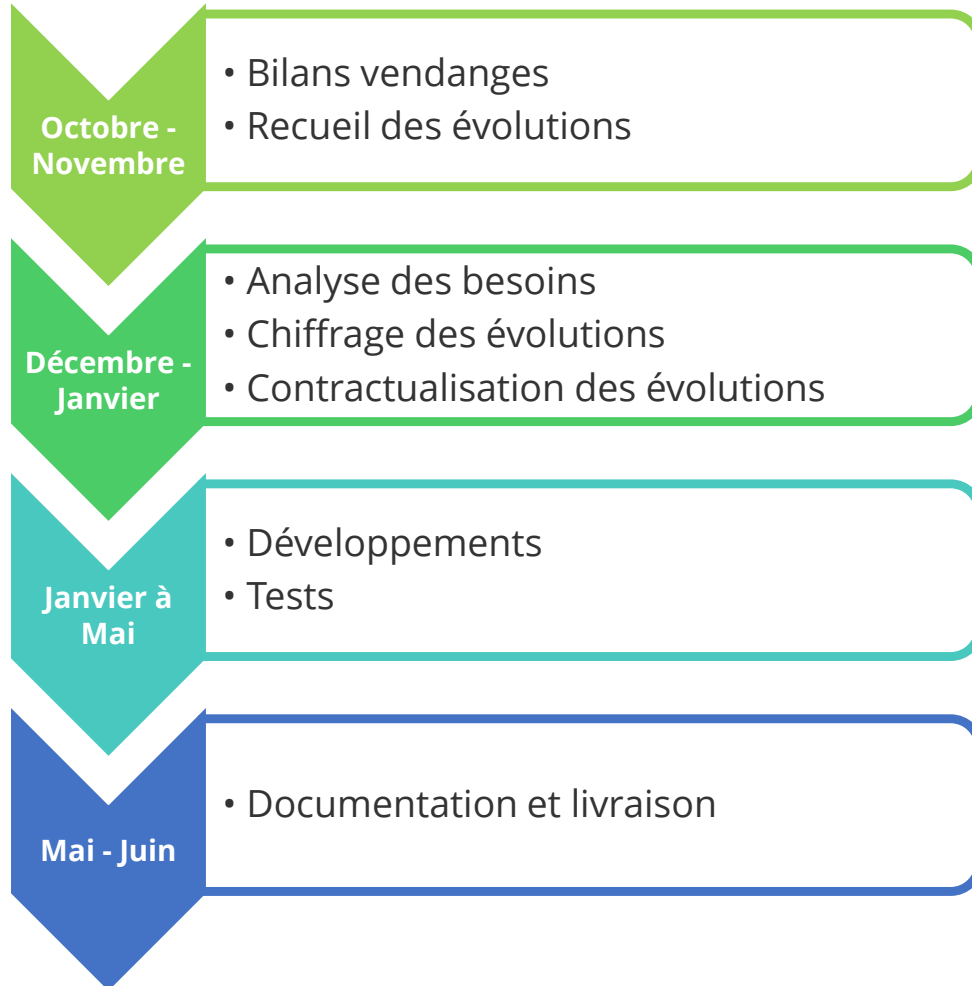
Octobre - Novembre

• Bilans vendanges
• Recueil des évolutions

Décembre - Janvier

• Analyse des besoins
• Chiffrage des évolutions
• Contractualisation des évolutions

Janvier à Mai

• Développements
• Tests

Mai - Juin

• Documentation et livraison